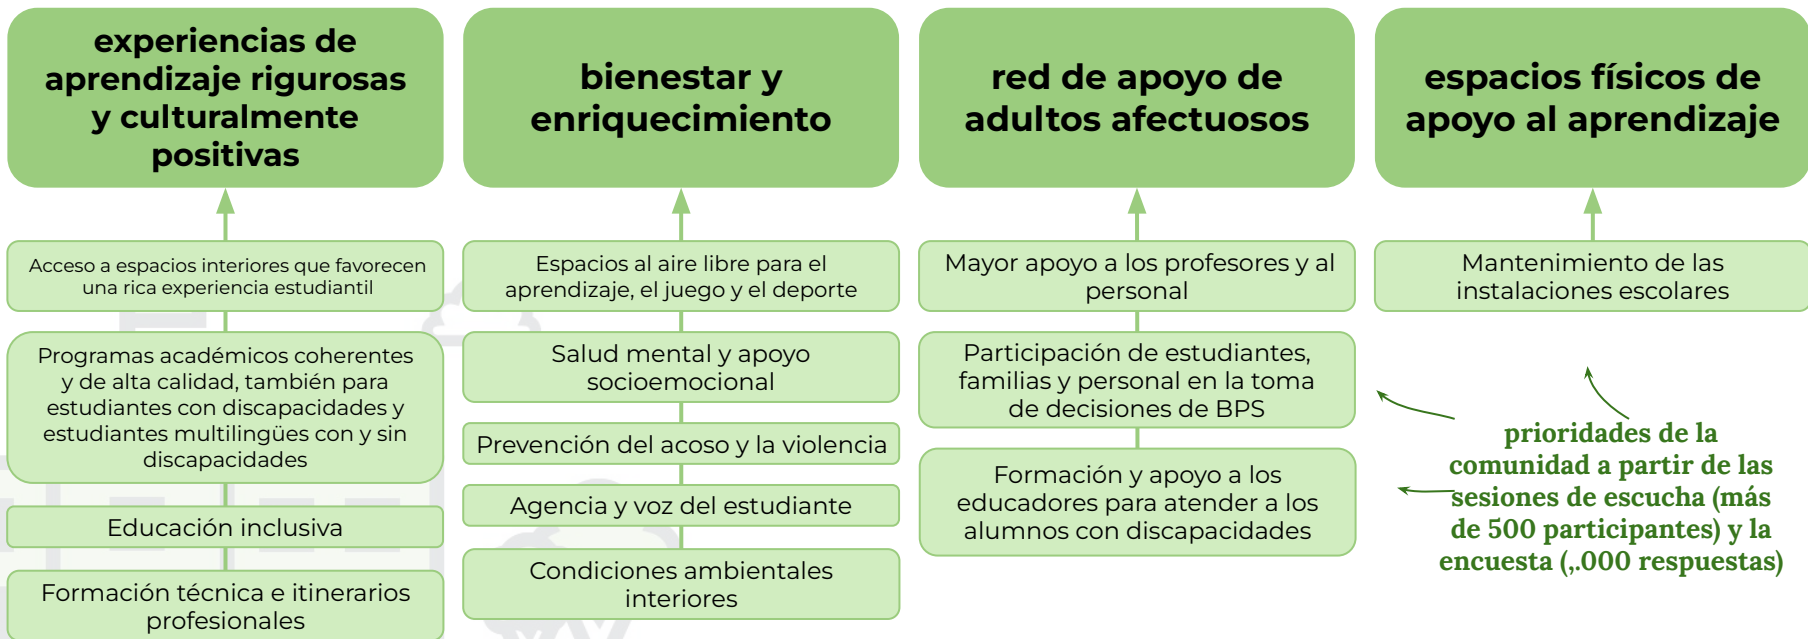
experiencias de aprendizaje rigurosas y culturalmente positivas

Acceso a espacios interiores que favorecen una rica experiencia estudiantil

Programas académicos coherentes y de alta calidad, también para estudiantes con discapacidades y estudiantes multilingües con y sin discapacidades

Educación inclusiva

Formación técnica e itinerarios profesionales

bienestar y enriquecimiento

Espacios al aire libre para el aprendizaje, el juego y el deporte

Salud mental y apoyo socioemocional

Prevención del acoso y la violencia

Agencia y voz del estudiante

Condiciones ambientales interiores

red de apoyo de adultos afectuosos

Mayor apoyo a los profesores y al personal

Participación de estudiantes, familias y personal en la toma de decisiones de BPS

Formación y apoyo a los educadores para atender a los alumnos con discapacidades

espacios físicos de apoyo al aprendizaje

Mantenimiento de las instalaciones escolares

prioridades de la comunidad a partir de las sesiones de escucha (más de 500 participantes) y la encuesta (,.000 respuestas)